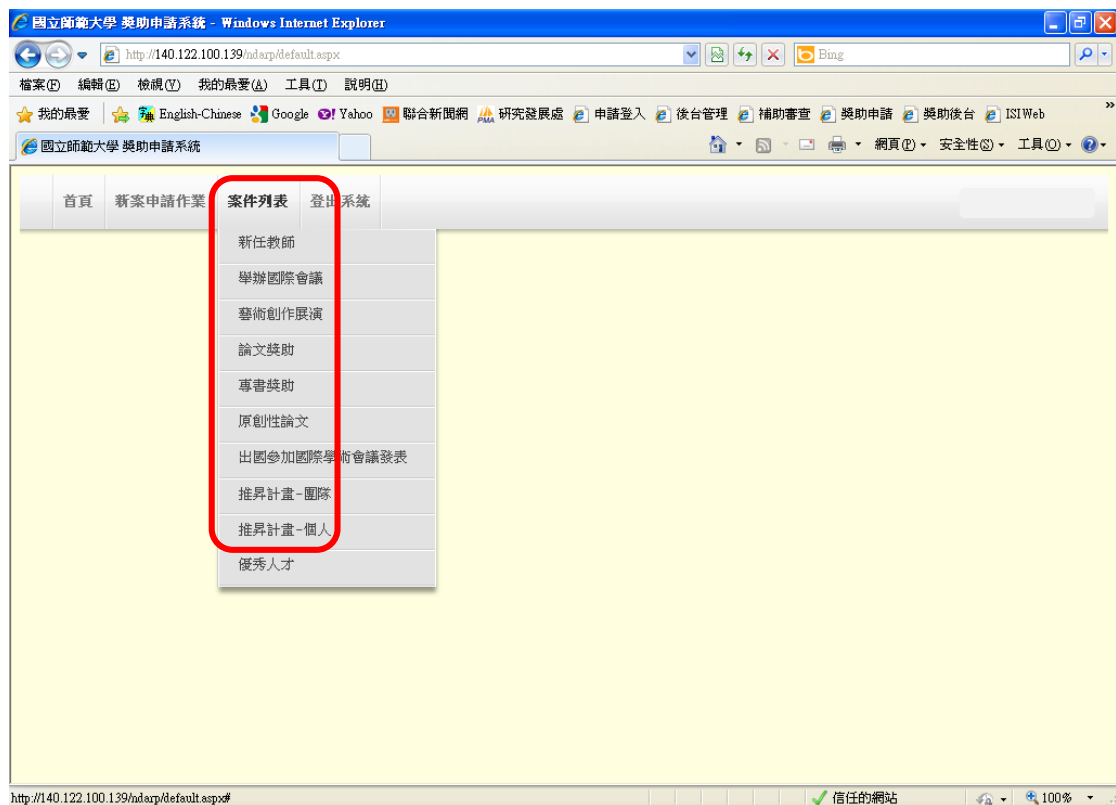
國立師範大學 獎助申請系統 - Windows Internet Explorer

http://140.122.100.139/ndarp/default.aspx

Bing

檔案(F) 編輯(E) 檢視(V) 我的最愛(A) 工具(T) 說明(H)

我的最愛 English-Chinese Google Yahoo 聯合新聞網 研究發展處 申請登入 後台管理 補助審查 獎助申請 獎助後台 ISIWeb

國立師範大學 獎助申請系統

網頁(P) 安全性(S) 工具(O)

首頁 新案申請作業 案件列表 登出系統

新任教師
舉辦國際會議
藝術創作展演
論文獎助
專書獎助
原創性論文
出國參加國際學術會議發表
推昇計畫-團隊
推昇計畫-個人
優秀人才

http://140.122.100.139/ndarp/default.aspx#

信任的網站

100%